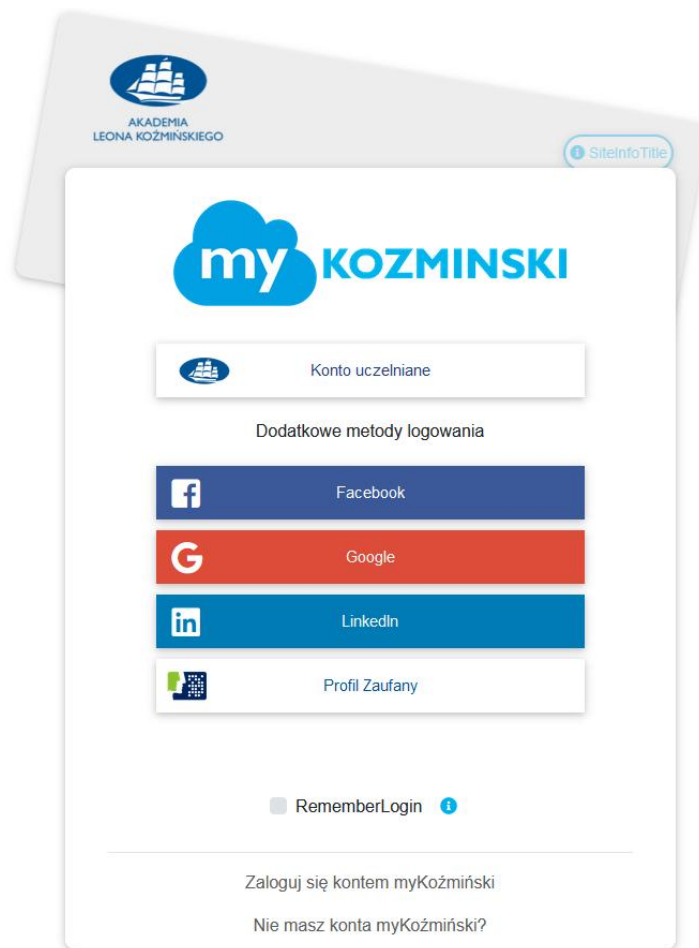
AKADEMIA
LEONA KOŹMIŃSKIEGO

SiteInfoTitle

my KOZMINSKI

Konto uczelniane

Dodatkowe metody logowania

Facebook

Google

LinkedIn

Profil Zaufany

RememberLogin

Zaloguj się kontem myKoźmiński

Nie masz konta myKoźmiński?